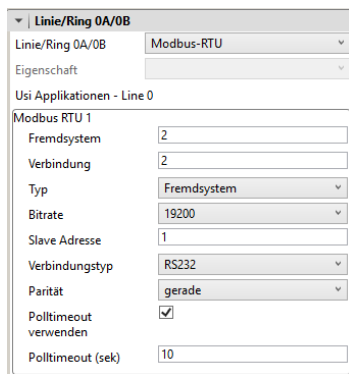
Linie/Ring 0A/0B

Linie/Ring 0A/0B | Modbus-RTU
Eigenschaft

Usi Applikationen - Line 0

Modbus RTU 1

Fremdsystem | 2
Verbindung | 2
Typ | Fremdsystem
Bitrate | 19200
Slave Adresse | 1
Verbindungstyp | RS232
Parität | gerade
Polltimeout verwenden | ✓
Polltimeout (sek) | 10